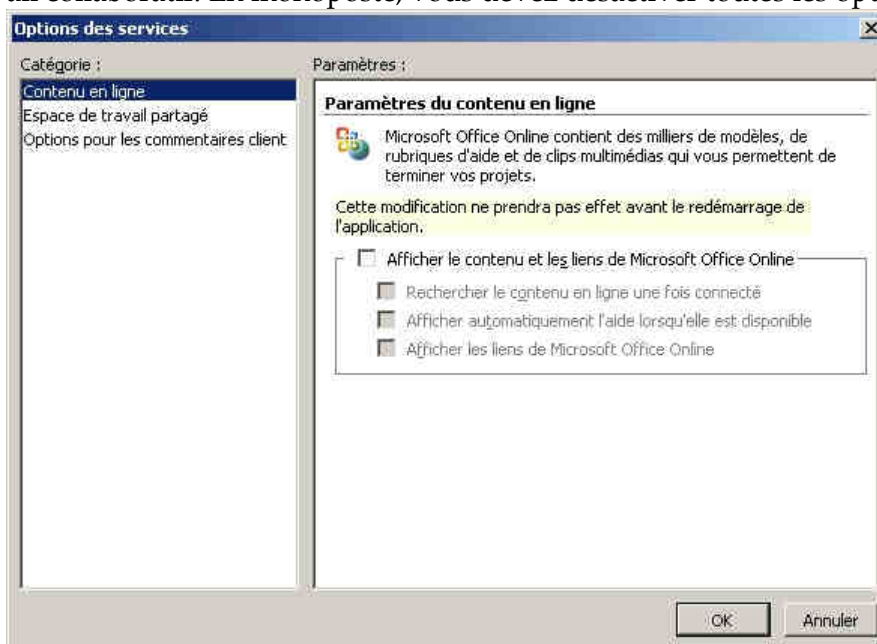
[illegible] En monoposte, vous devez désactiver toutes les op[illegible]

Options des services

Catégorie :

Contenu en ligne
Espace de travail partagé
Options pour les commentaires client

Paramètres :

Paramètres du contenu en ligne

Microsoft Office Online contient des milliers de modèles, de rubriques d'aide et de clips multimédias qui vous permettent de terminer vos projets.

Cette modification ne prendra pas effet avant le redémarrage de l'application.

Afficher le contenu et les liens de Microsoft Office Online

Rechercher le contenu en ligne une fois connecté

Afficher automatiquement l'aide lorsqu'elle est disponible

Afficher les liens de Microsoft Office Online

OK

Annuler